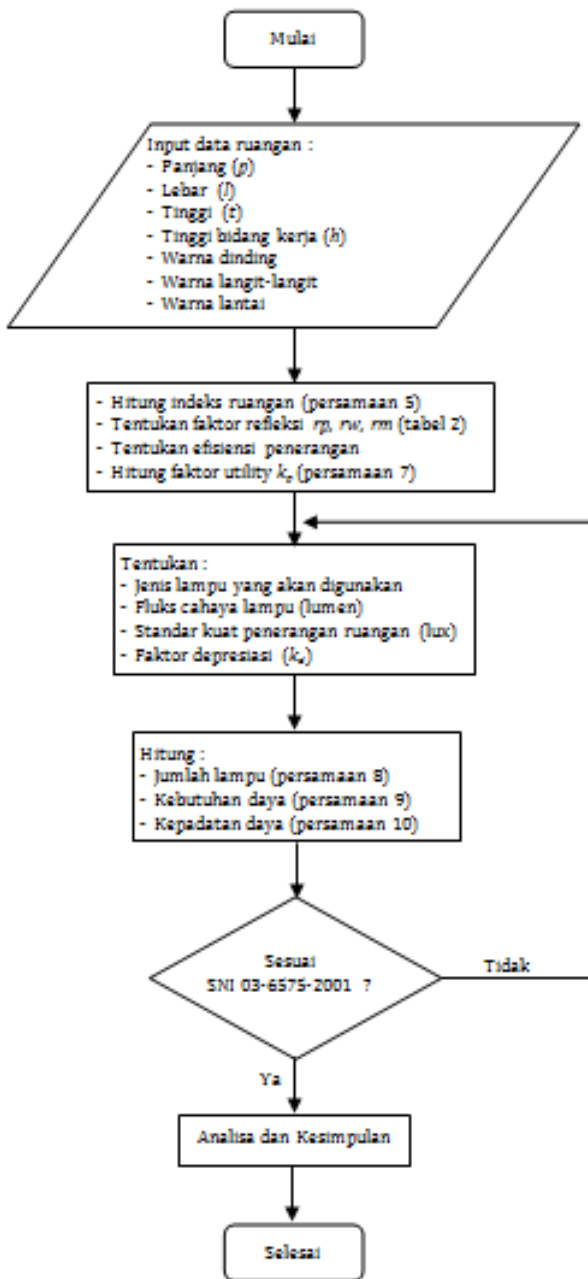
Mulai

Input data ruangan :
- Panjang ($p$)
- Lebar ($l$)
- Tinggi ($t$)
- Tinggi bidang kerja ($h$)
- Warna dinding
- Warna langit-langit
- Warna lantai

- Hitung indeks ruangan (persamaan 5)
- Tentukan faktor refleksi $rp$, $rw$, $rm$ (tabel 2)
- Tentukan efisiensi penerangan
- Hitung faktor utility $k_p$ (persamaan 7)

Tentukan :
- Jenis lampu yang akan digunakan
- Fluks cahaya lampu (lumen)
- Standar kuat penerangan ruangan (lux)
- Faktor depresiasi ($k_d$)

Hitung :
- Jumlah lampu (persamaan 8)
- Kebutuhan daya (persamaan 9)
- Kepadatan daya (persamaan 10)

Sesuai SNI 03-6575-2001 ?

Tidak

Ya

Analisa dan Kesimpulan

Selesai